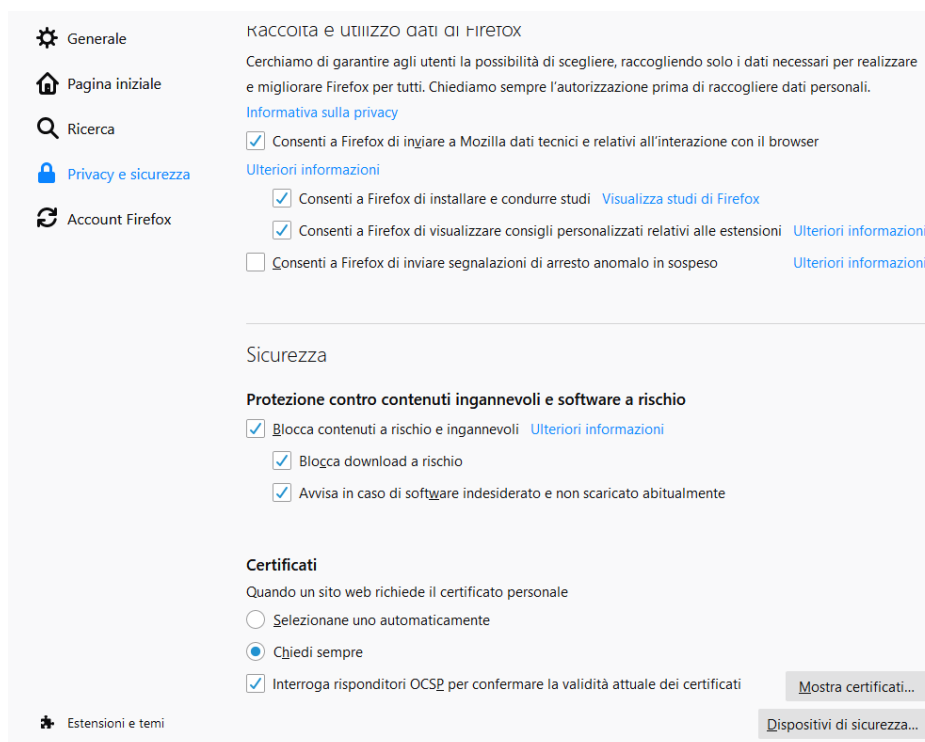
Generale

Pagina iniziale

Ricerca

Privacy e sicurezza

Account Firefox

Raccolta e utilizzo dati di Firefox

Cerchiamo di garantire agli utenti la possibilità di scegliere, raccogliendo solo i dati necessari per realizzare e migliorare Firefox per tutti. Chiediamo sempre l'autorizzazione prima di raccogliere dati personali.

Informativa sulla privacy

Consenti a Firefox di inviare a Mozilla dati tecnici e relativi all'interazione con il browser

Ulteriori informazioni

Consenti a Firefox di installare e condurre studi Visualizza studi di Firefox

Consenti a Firefox di visualizzare consigli personalizzati relativi alle estensioni Ulteriori informazioni

Consenti a Firefox di inviare segnalazioni di arresto anomalo in sospeso Ulteriori informazioni

Sicurezza

Protezione contro contenuti ingannevoli e software a rischio

Blocca contenuti a rischio e ingannevoli Ulteriori informazioni

Blocca download a rischio

Avvisa in caso di software indesiderato e non scaricato abitualmente

Certificati

Quando un sito web richiede il certificato personale

Selezionane uno automaticamente

Chiedi sempre

Interroga risponditori OCSP per confermare la validità attuale dei certificati

Mostra certificati...

Dispositivi di sicurezza...

Estensioni e temi